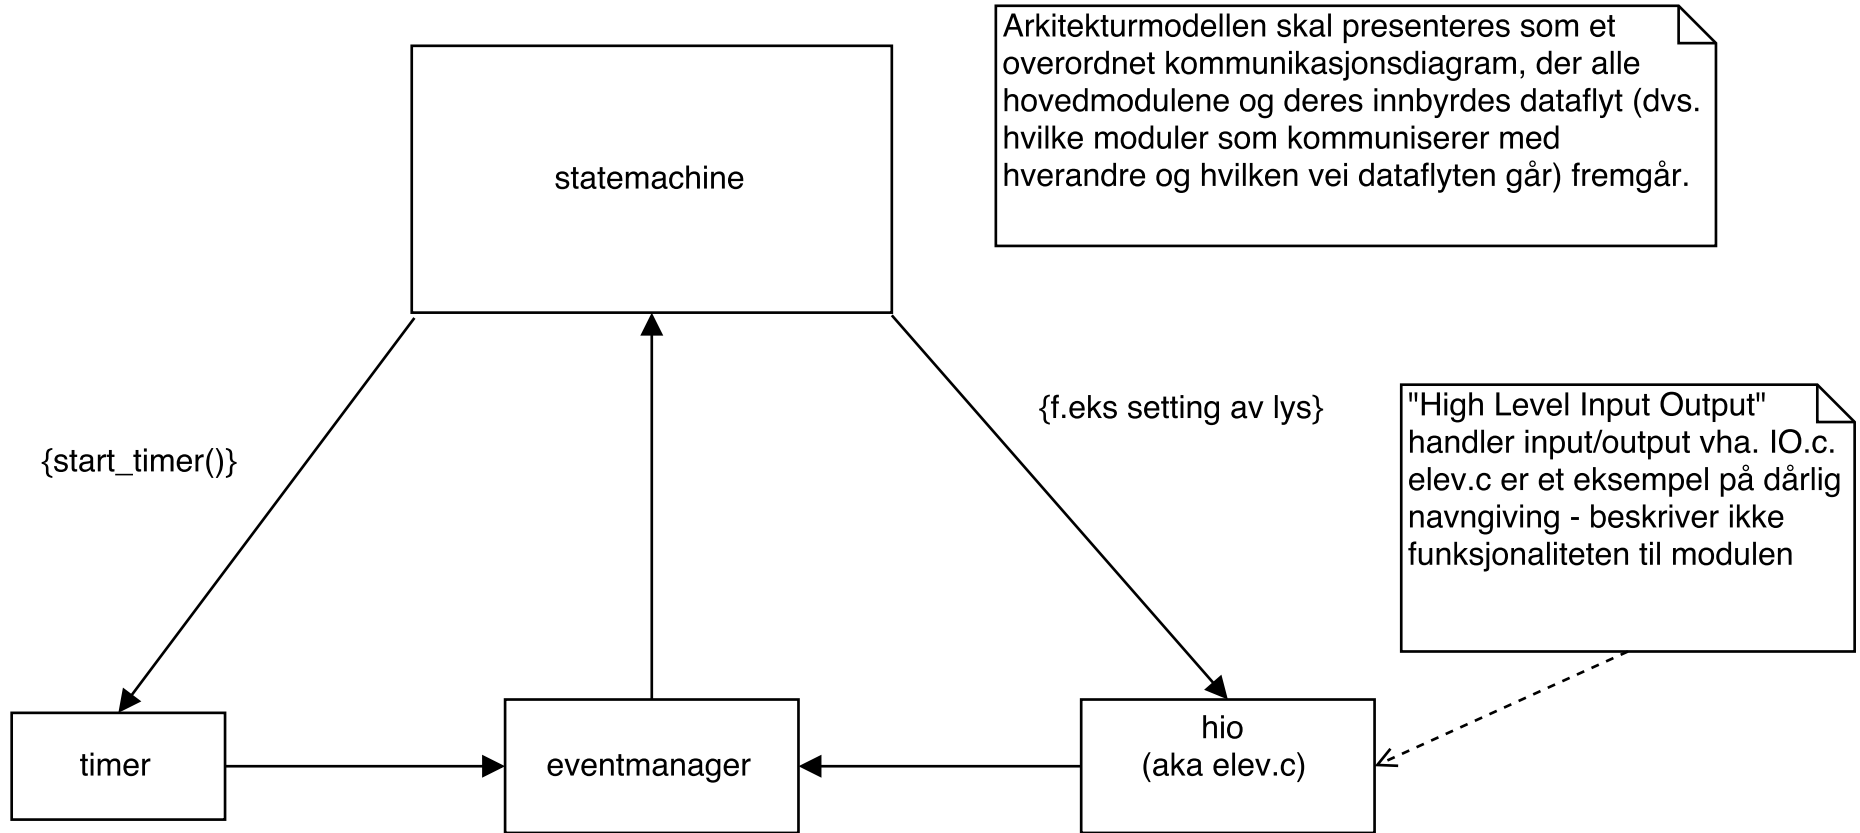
Arkitekturmodellen skal presenteres som et overordnet kommunikasjonsdiagram, der alle hovedmodulene og deres innbyrdes dataflyt (dvs. hvilke moduler som kommuniserer med hverandre og hvilken vei dataflyten går) fremgår.

statemachine

{start_timer()}

{f.eks setting av lys}

"High Level Input Output" handler input/output vha. IO.c. elev.c er et eksempel på dårlig navngiving - beskriver ikke funksjonaliteten til modulen

timer

eventmanager

hio
(aka elev.c)